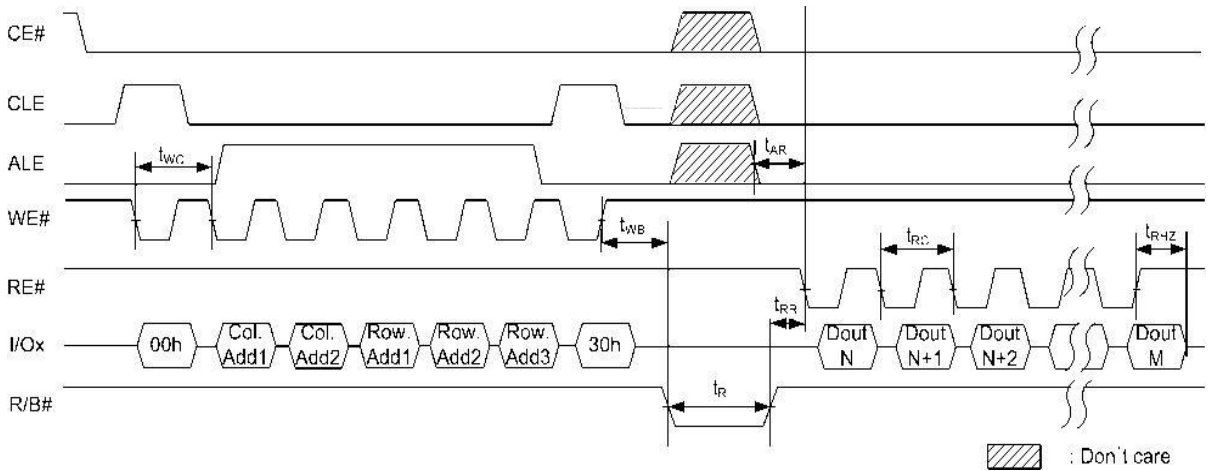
CE#

CLE

ALE

WE#

RE#

I/Ox

R/B#

$t_{WC}$

$t_{AR}$

$t_{WB}$

$t_{RC}$

$t_{RHZ}$

$t_{RR}$

$t_{R}$

00h

Col. Add1

Col. Add2

Row. Add1

Row. Add2

Row. Add3

30h

Dout N

Dout N+1

Dout N+2

Dout M

: Don't care